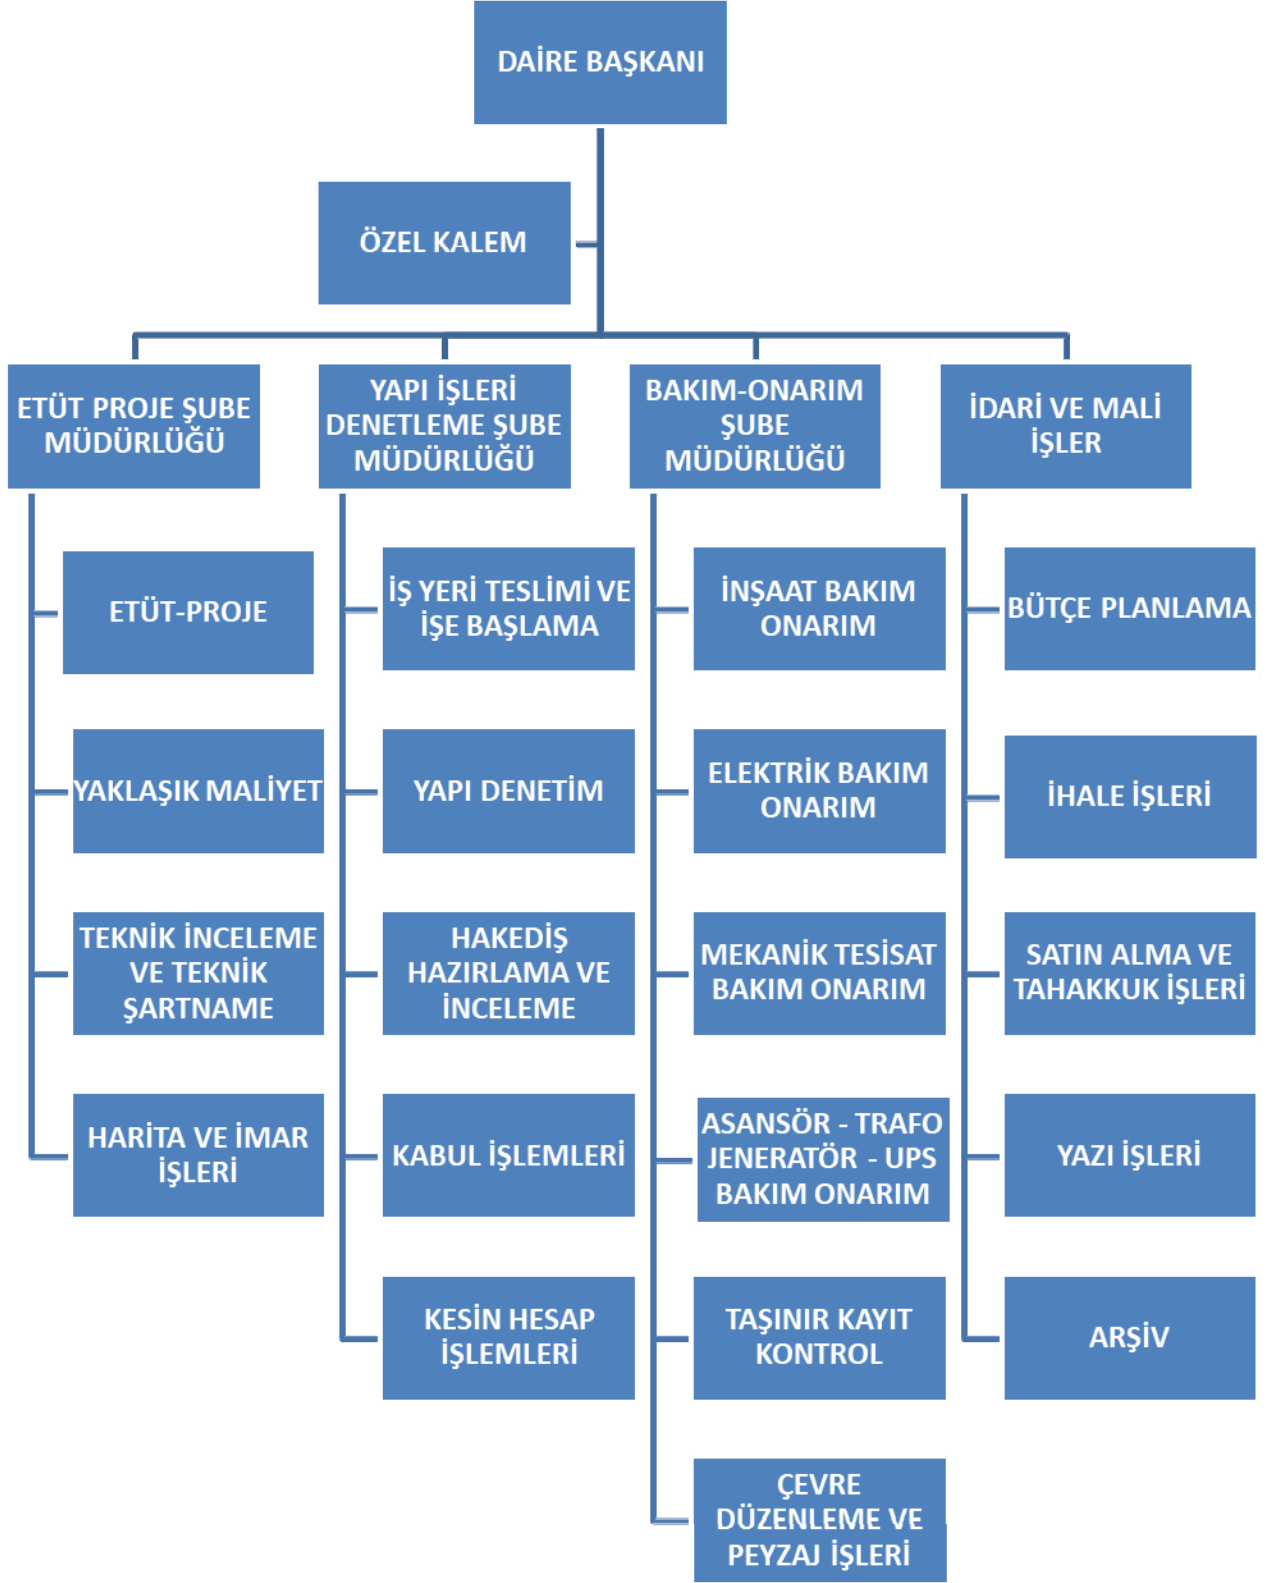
DAİRE BAŞKANI

ÖZEL KALEM

ETÜT PROJE ŞUBE MÜDÜRLÜĞÜ

YAPI İŞLERİ DENETLEME ŞUBE MÜDÜRLÜĞÜ

BAKIM-ONARIM ŞUBE MÜDÜRLÜĞÜ

İDARİ VE MALİ İŞLER

ETÜT-PROJE

YAKLAŞIK MALİYET

TEKNİK İNCELEME VE TEKNİK ŞARTNAME

HARİTA VE İMAR İŞLERİ

İŞ YERİ TESLİMİ VE İŞE BAŞLAMA

YAPI DENETİM

HAKEDİŞ HAZIRLAMA VE İNCELEME

KABUL İŞLEMLERİ

KESİN HESAP İŞLEMLERİ

İNŞAAT BAKIM ONARIM

ELEKTRİK BAKIM ONARIM

MEKANİK TESİSAT BAKIM ONARIM

ASANSÖR - TRAFO JENERATÖR - UPS BAKIM ONARIM

TAŞINIR KAYIT KONTROL

ÇEVRE DÜZENLEME VE PEYZAJ İŞLERİ

BÜTÇE PLANLAMA

İHALE İŞLERİ

SATIN ALMA VE TAHAKKUK İŞLERİ

YAZI İŞLERİ

ARŞİV